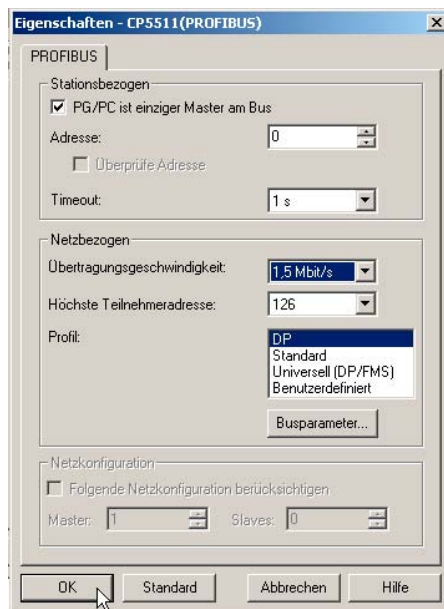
Eigenschaften - CP5511(PROFIBUS)

PROFIBUS

Stationsbezogen
PG/PC ist einziger Master am Bus
Adresse: 0
Überprüfe Adresse
Timeout: 1 s

Netzbezogen
Übertragungsgeschwindigkeit: 1,5 Mbit/s
Höchste Teilnehmeradresse: 126
Profil:
DP
Standard
Universell (DP/FMS)
Benutzerdefiniert

Busparameter...

Netzkonfiguration
Folgende Netzkonfiguration berücksichtigen
Master: 1
Slaves: 0

OK
Standard
Abbrechen
Hilfe